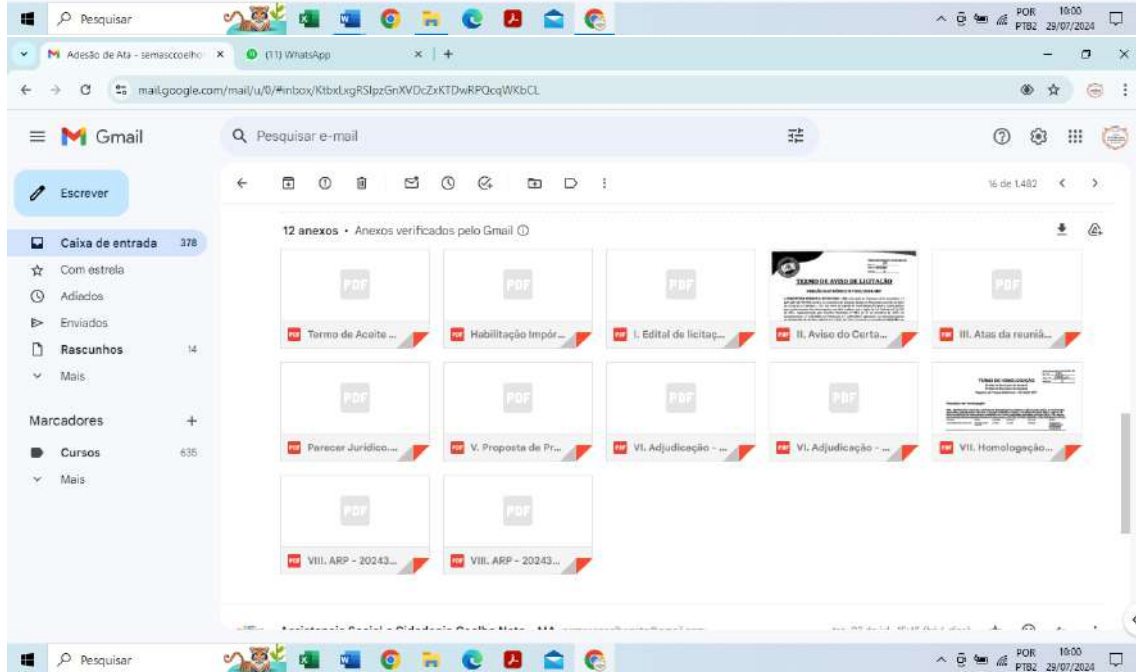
Pesquisar

POR PTB2 10:00 29/07/2024

Adesão de Ata - semascoelho ×
(11) WhatsApp ×
+

mail.google.com/mail/u/0/#inbox/KtbxLxgRSlpzGnXVDcZxKTDwRPQcqWKbCL

Gmail

Pesquisar e-mail

Escrever

Caixa de entrada 378
Com estrela
Adiados
Enviados
Rascunhos 14
Mais

Marcadores +
Cursos 635
Mais

16 de 1.482

12 anexos • Anexos verificados pelo Gmail

PDF
Termo de Aceite ...
PDF
Habilitação Impór...
PDF
I. Edital de licitaç...
TERMO DE AVISO DE LICITAÇÃO
II. Aviso do Certa...
PDF
III. Atas da reuniã...

PDF
Parecer Jurídico...
PDF
V. Proposta de Pr...
PDF
VI. Adjudicação - ...
PDF
VI. Adjudicação - ...
TERMO DE HOMOLOGAÇÃO
VII. Homologação...

PDF
VIII. ARP - 20243...
PDF
VIII. ARP - 20243...

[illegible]

Pesquisar

POR PTB2 10:00 29/07/2024